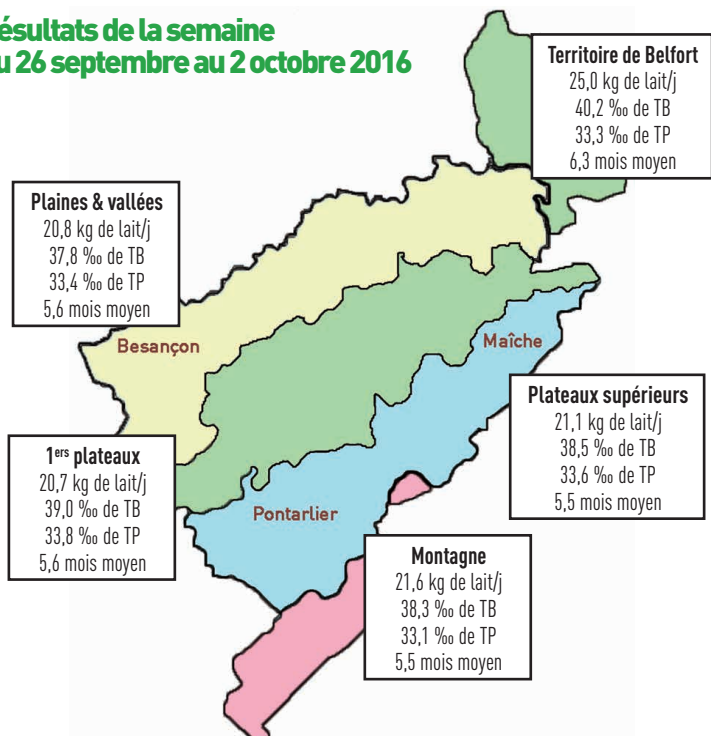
ésultats de la semaine
u 26 septembre au 2 octobre 2016

Territoire de Belfort
25,0 kg de lait/j
40,2 ‰ de TB
33,3 ‰ de TP
6,3 mois moyen

Plaines & vallées
20,8 kg de lait/j
37,8 ‰ de TB
33,4 ‰ de TP
5,6 mois moyen

Besançon

Maîche

Plateaux supérieurs
21,1 kg de lait/j
38,5 ‰ de TB
33,6 ‰ de TP
5,5 mois moyen

1$^{ers}$ plateaux
20,7 kg de lait/j
39,0 ‰ de TB
33,8 ‰ de TP
5,6 mois moyen

Pontarlier

Montagne
21,6 kg de lait/j
38,3 ‰ de TB
33,1 ‰ de TP
5,5 mois moyen